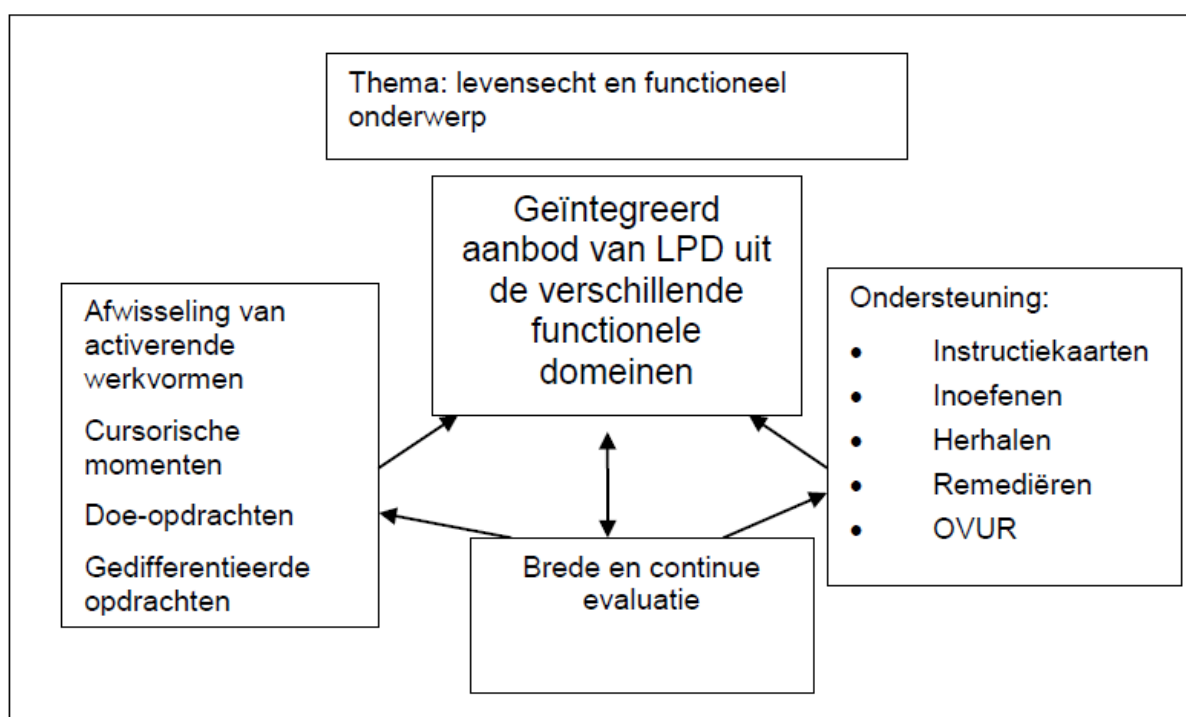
Thema: levensecht en functioneel onderwerp

Geïntegreerd aanbod van LPD uit de verschillende functionele domeinen

Afwisseling van activerende werkvormen

Cursorische momenten

Doe-opdrachten

Gedifferentieerde opdrachten

Ondersteuning:

- Instructiekaarten
- Inoefenen
- Herhalen
- Remediëren
- OVUR

Brede en continue evaluatie